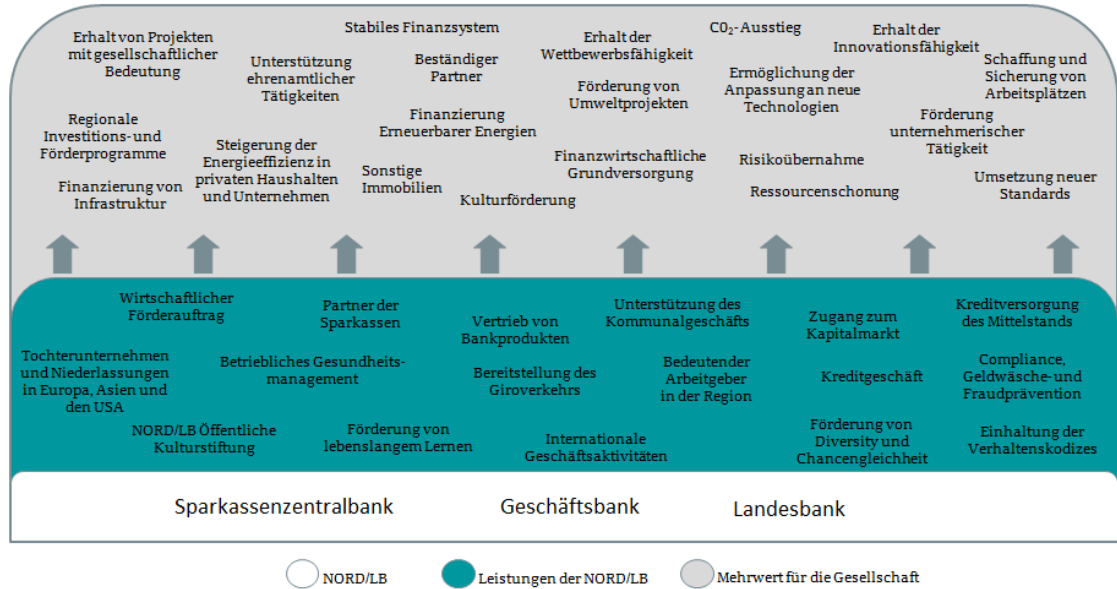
Erhalt von Projekten mit gesellschaftlicher Bedeutung

Regionale Investitions- und Förderprogramme

Finanzierung von Infrastruktur

Unterstützung ehrenamtlicher Tätigkeiten

Steigerung der Energieeffizienz in privaten Haushalten und Unternehmen

Stabiles Finanzsystem

Beständiger Partner

Finanzierung Erneuerbarer Energien

Sonstige Immobilien

Kulturförderung

Erhalt der Wettbewerbsfähigkeit

Förderung von Umweltprojekten

Finanzwirtschaftliche Grundversorgung

$CO_2$- Ausstieg

Ermöglichung der Anpassung an neue Technologien

Risikoübernahme

Ressourcenschonung

Erhalt der Innovationsfähigkeit

Förderung unternehmerischer Tätigkeit

Schaffung und Sicherung von Arbeitsplätzen

Umsetzung neuer Standards

Wirtschaftlicher Förderauftrag

Tochterunternehmen und Niederlassungen in Europa, Asien und den USA

Betriebliches Gesundheitsmanagement

NORD/LB Öffentliche Kulturstiftung

Partner der Sparkassen

Förderung von lebenslangem Lernen

Vertrieb von Bankprodukten

Bereitstellung des Giroverkehrs

Internationale Geschäftsaktivitäten

Unterstützung des Kommunalgeschäfts

Bedeutender Arbeitgeber in der Region

Zugang zum Kapitalmarkt

Kreditgeschäft

Förderung von Diversity und Chancengleichheit

Kreditversorgung des Mittelstands

Compliance, Geldwäsche-und Fraudprävention

Einhaltung der Verhaltenskodizes

Sparkassenzentralbank

Geschäftsbank

Landesbank

NORD/LB

Leistungen der NORD/LB

Mehrwert für die Gesellschaft